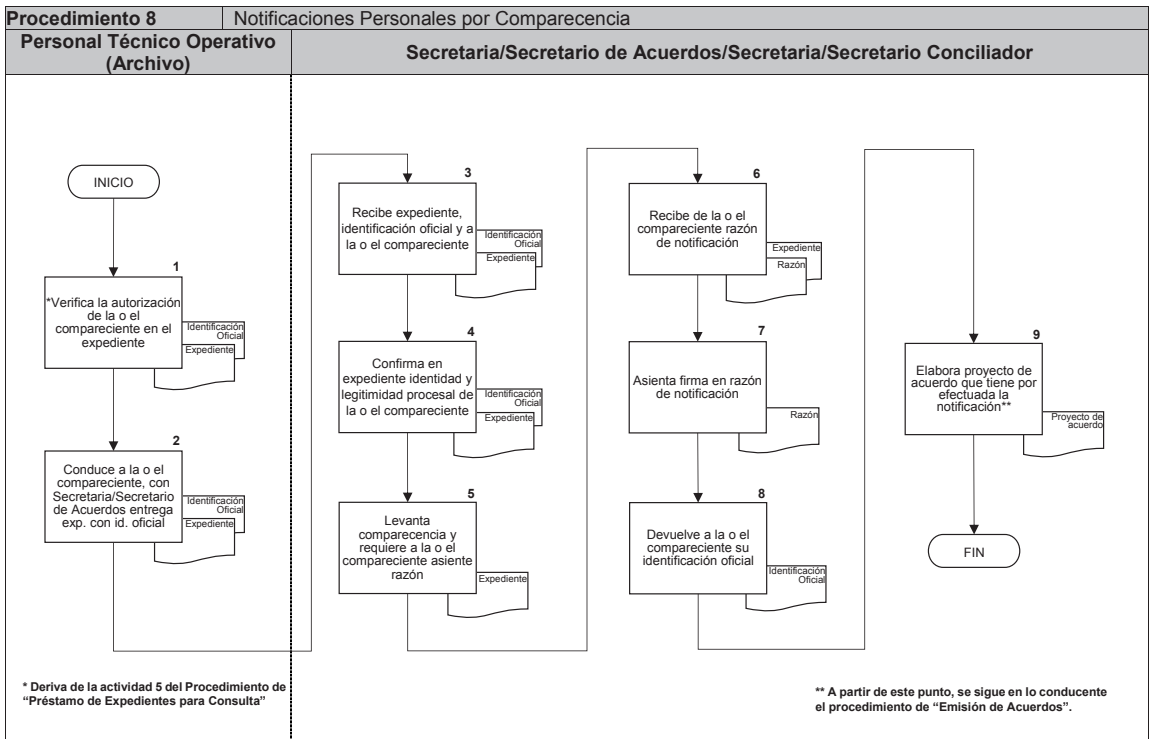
| Procedimiento 8 | Notificaciones Personales por Comparecencia |
|---|---|
| Personal Técnico Operativo (Archivo) | Secretaria/Secretario de Acuerdos/Secretaria/Secretario Conciliador |

INICIO

1
*Verifica la autorización de la o el compareciente en el expediente
Identificación Oficial
Expediente

2
Conduce a la o el compareciente, con Secretaria/Secretario de Acuerdos entrega exp. con id. oficial
Identificación Oficial
Expediente

3
Recibe expediente, identificación oficial y a la o el compareciente
Identificación Oficial
Expediente

4
Confirma en expediente identidad y legitimidad procesal de la o el compareciente
Identificación Oficial
Expediente

5
Levanta comparecencia y requiere a la o el compareciente asiente razón
Expediente

6
Recibe de la o el compareciente razón de notificación
Expediente
Razón

7
Asienta firma en razón de notificación
Razón

8
Devuelve a la o el compareciente su identificación oficial
Identificación Oficial

9
Elabora proyecto de acuerdo que tiene por efectuada la notificación**
Proyecto de acuerdo

FIN

* Deriva de la actividad 5 del Procedimiento de "Préstamo de Expedientes para Consulta"

** A partir de este punto, se sigue en lo conducente el procedimiento de "Emisión de Acuerdos".